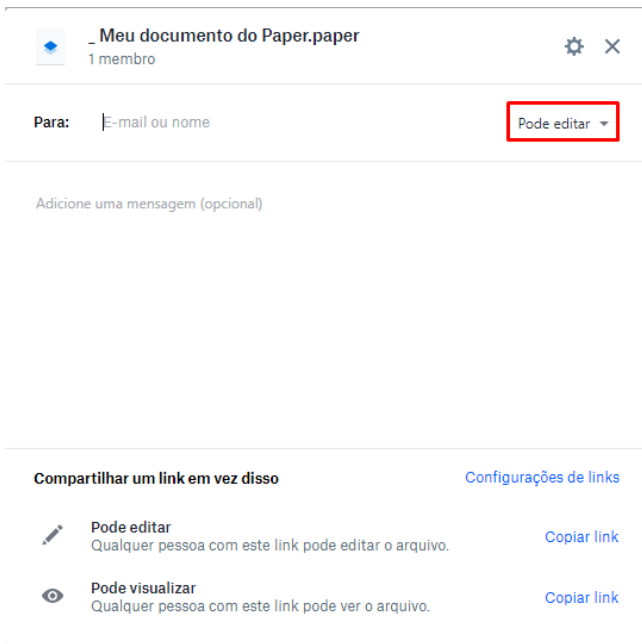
_ Meu documento do Paper.paper
1 membro

Para: E-mail ou nome

Pode editar

Adicione uma mensagem (opcional)

Compartilhar um link em vez disso

Configurações de links

Pode editar
Qualquer pessoa com este link pode editar o arquivo.

Copiar link

Pode visualizar
Qualquer pessoa com este link pode ver o arquivo.

Copiar link